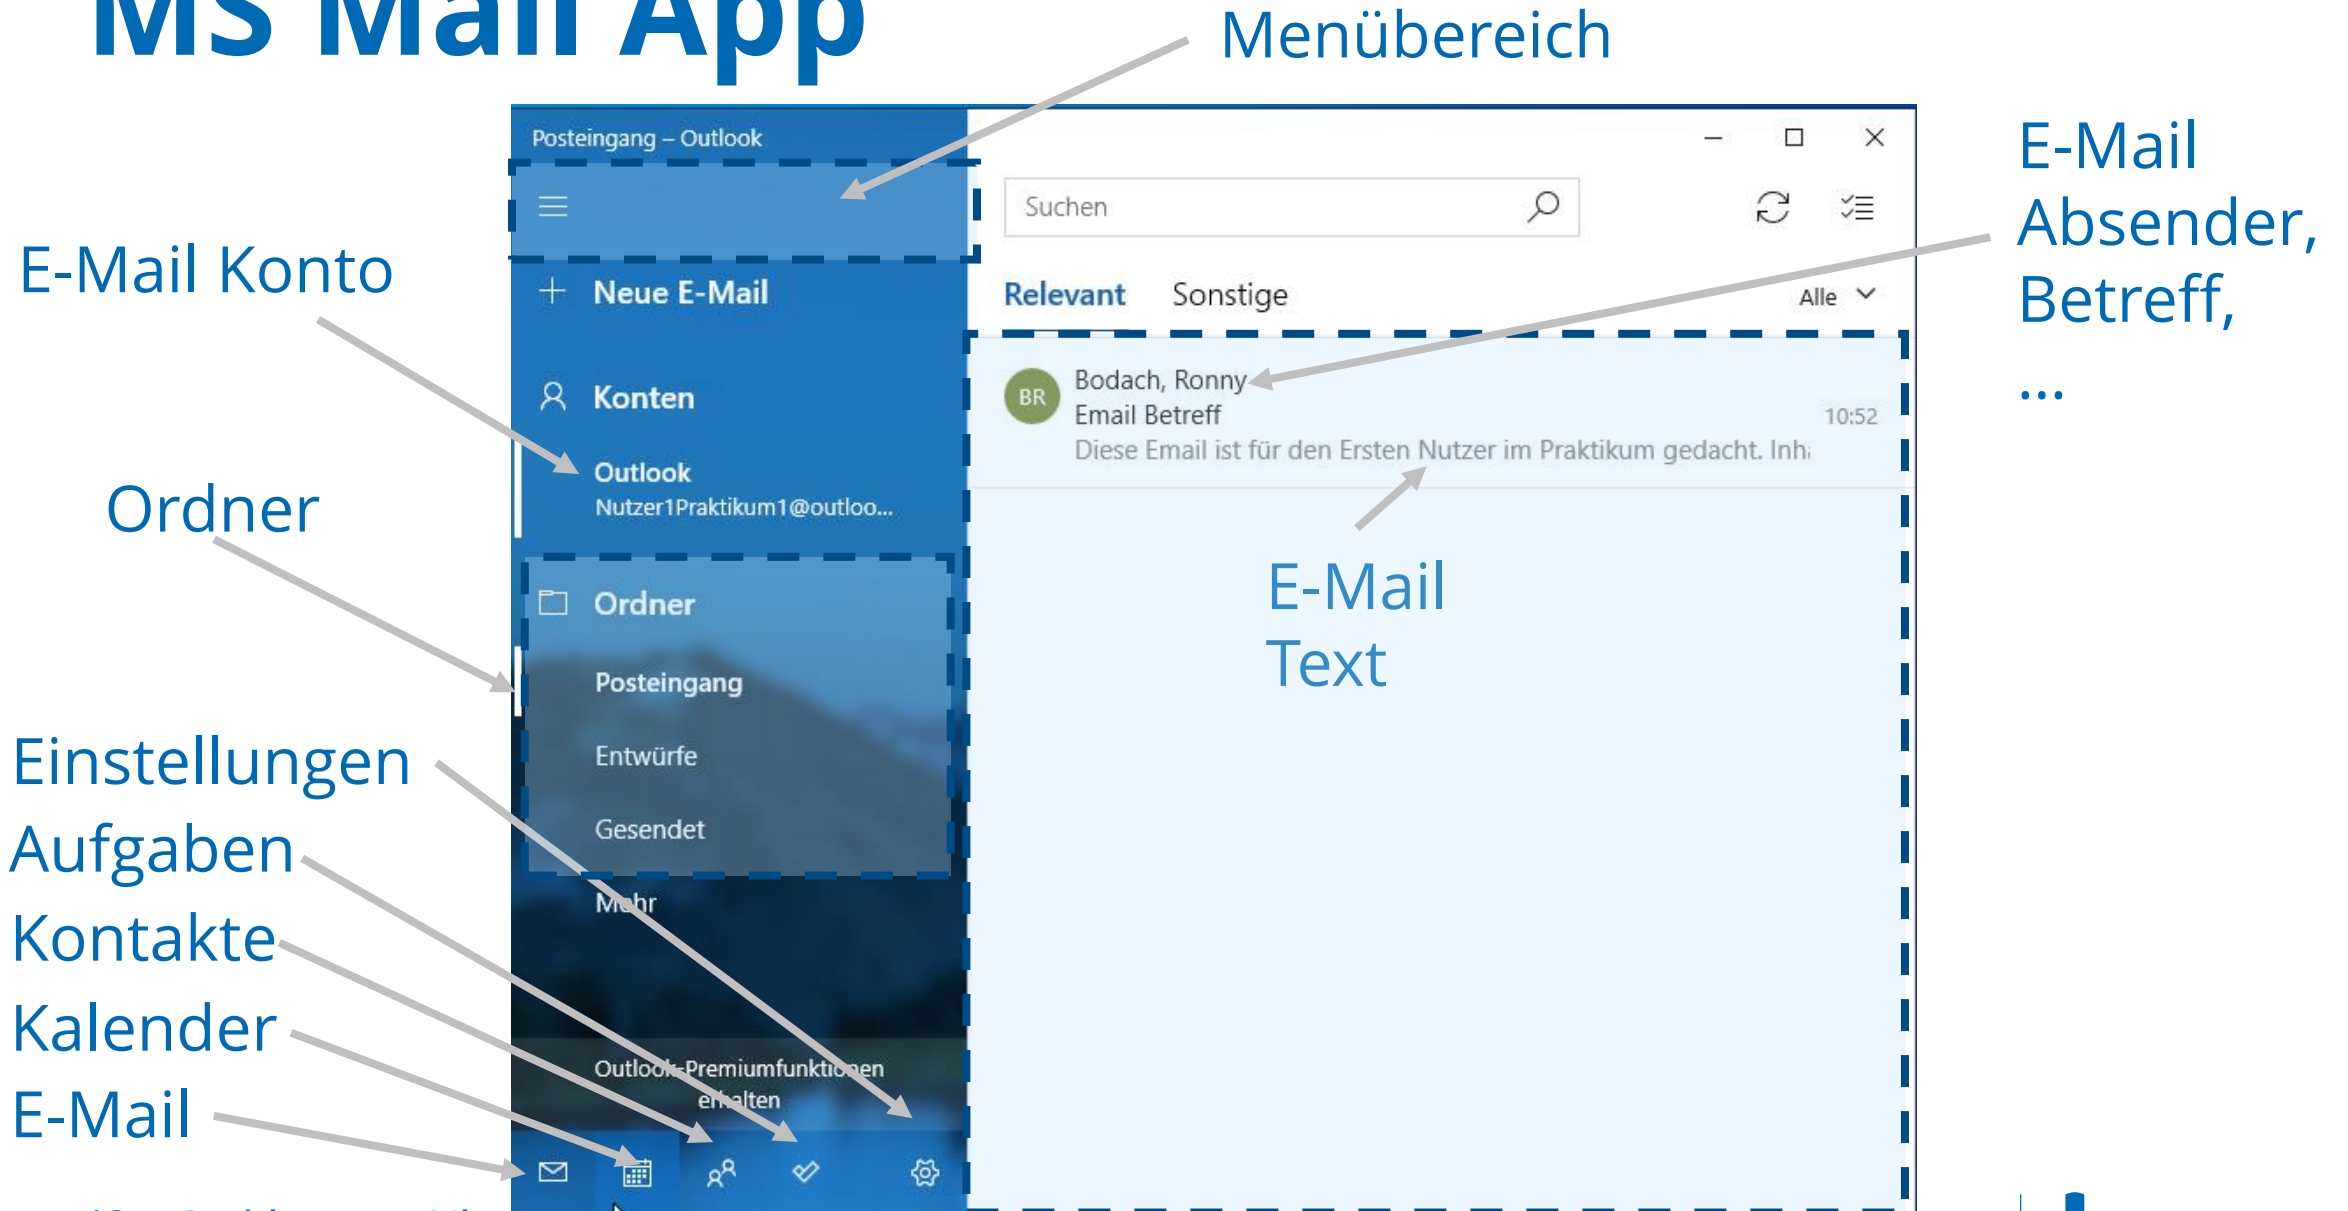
MS Mail App

Menübereich

Posteingang – Outlook

Suchen

E-Mail Konto

Neue E-Mail

Relevant Sonstige Alle

E-Mail Absender, Betreff, ...

Konten

BR Bodach, Ronny
Email Betreff 10:52
Diese Email ist für den Ersten Nutzer im Praktikum gedacht. Inh

Outlook
Nutzer1Praktikum1@outloo...

Ordner

Ordner

Posteingang

Entwürfe

Gesendet

Mehr

E-Mail Text

Einstellungen
Aufgaben
Kontakte
Kalender
E-Mail

Outlook-Premiumfunktionen erhalten